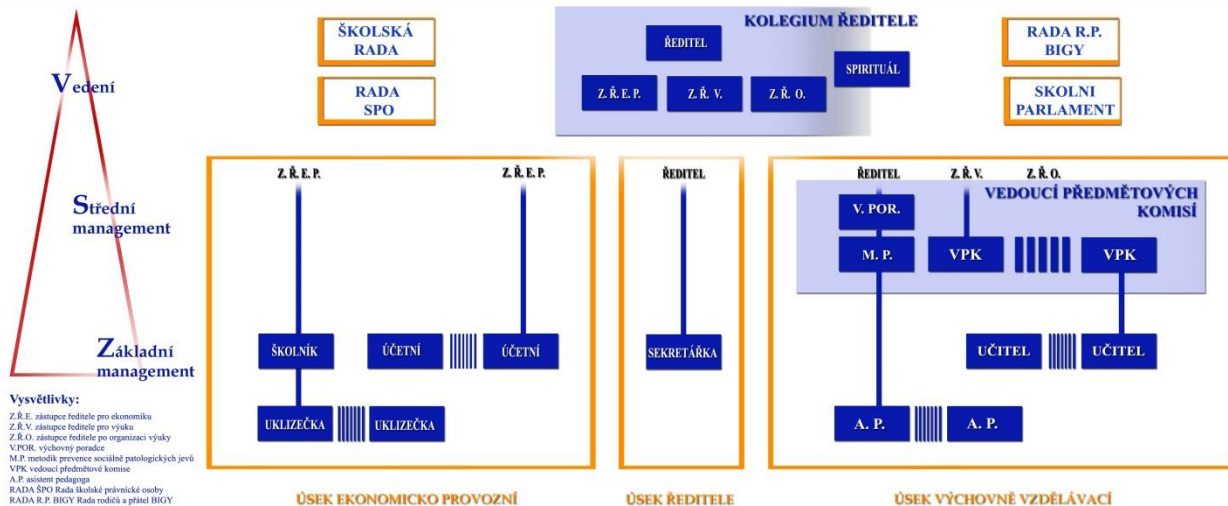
Vedení

Střední management

Základní management

ŠKOLSKÁ RADA

RADA SPO

KOLEGIUM ŘEDITELE

ŘEDITEL

Z. Ř. E. P.

Z. Ř. V.

Z. Ř. O.

SPIRITUÁL

RADA R.P. BIGY

SKOLNI PARLAMENT

Z. Ř. E. P.

Z. Ř. E. P.

ŠKOLNÍK

ÚČETNÍ

ÚČETNÍ

UKLIZEČKA

UKLIZEČKA

ŘEDITEL

SEKRETÁŘKA

ŘEDITEL

Z. Ř. V.

Z. Ř. O.

VEDOUCÍ PŘEDMĚTOVÝCH KOMISÍ

V. POR.

M. P.

VPK

VPK

UČITEL

UČITEL

A. P.

A. P.

Vysvětlivky:
Z.Ř.E. zástupce ředitele pro ekonomiku
Z.Ř.V. zástupce ředitele pro výuku
Z.Ř.O. zástupce ředitele po organizaci výuky
V.POR. výchovný poradce
M.P. metodik prevence sociálně patologických jevů
VPK vedoucí předmětové komise
A.P. asistent pedagoga
RADA ŠPO Rada školské právnické osoby
RADA R.P. BIGY Rada rodičů a přátel BIGY

ÚSEK EKONOMICKO PROVOZNÍ

ÚSEK ŘEDITELE

ÚSEK VÝCHOVNĚ VZDĚLÁVACÍ